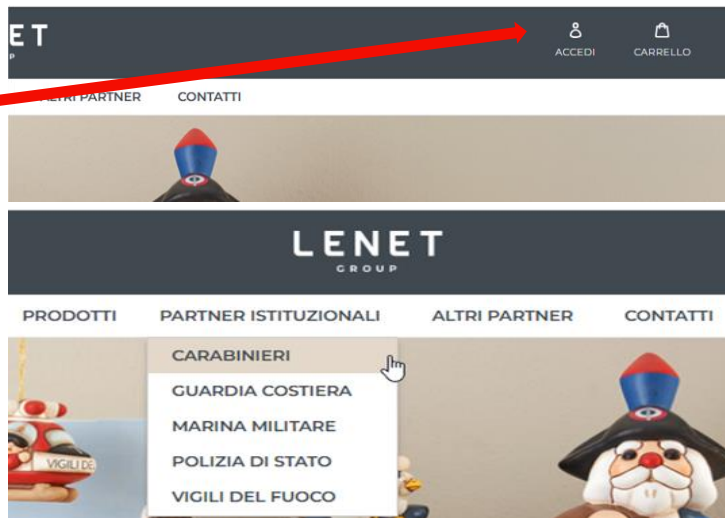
ET
P

ACCEDI CARRELLO

ALTRI PARTNER CONTATTI

LENET
GROUP

PRODOTTI PARTNER ISTITUZIONALI ALTRI PARTNER CONTATTI

CARABINIERI
GUARDIA COSTIERA
MARINA MILITARE
POLIZIA DI STATO
VIGILI DEL FUOCO

VIGILI DE